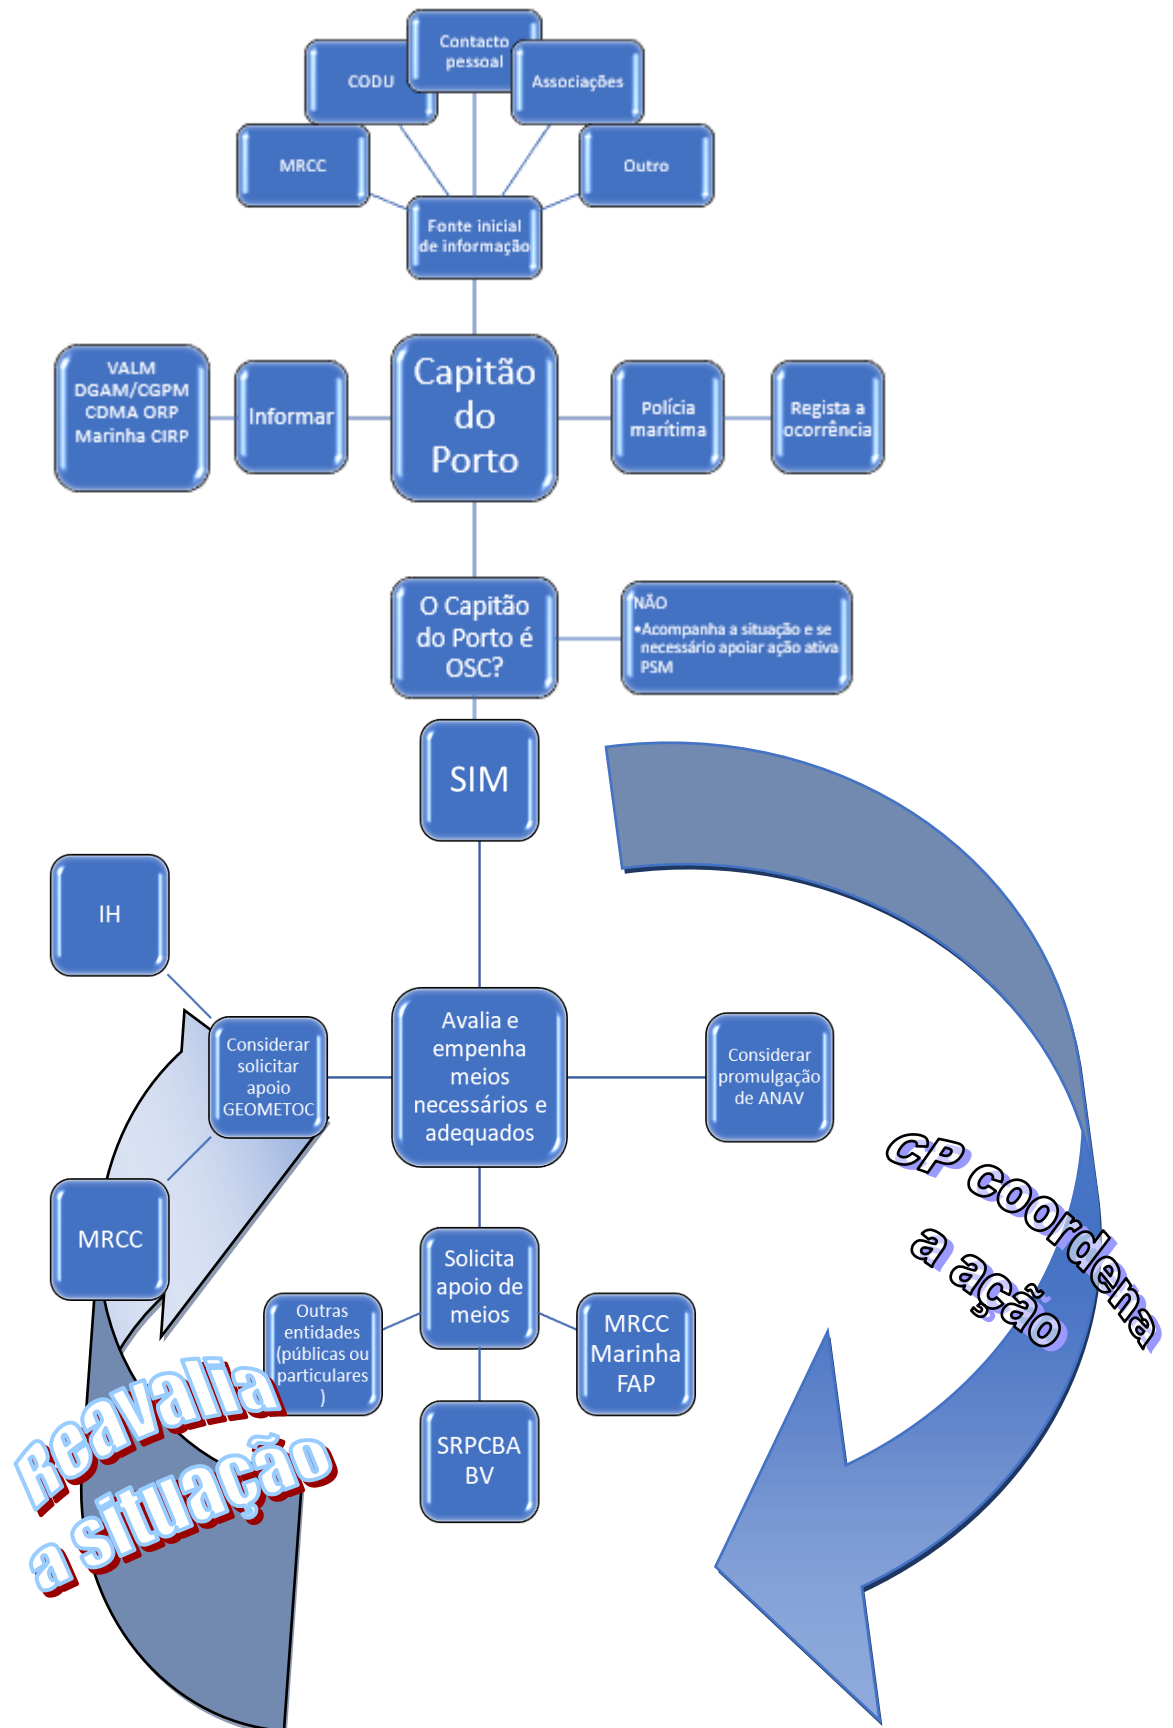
Contacto pessoal

CODU

Associações

MRCC

Outro

Fonte inicial de informação

VALM DGAM/CGPM CDMA ORP Marinha CIRP

Informar

Capitão do Porto

Polícia marítima

Regista a ocorrência

O Capitão do Porto é OSC?

NÃO
•Acompanha a situação e se necessário apoiar ação ativa PSM

SIM

IH

Considerar solicitar apoio GEOMETOC

Avalia e empenha meios necessários e adequados

Considerar promulgação de ANAV

CP coordena a ação

MRCC

Solicita apoio de meios

Outras entidades (públicas ou particulares )

MRCC Marinha FAP

SRPCBA BV

Reavalia a situação